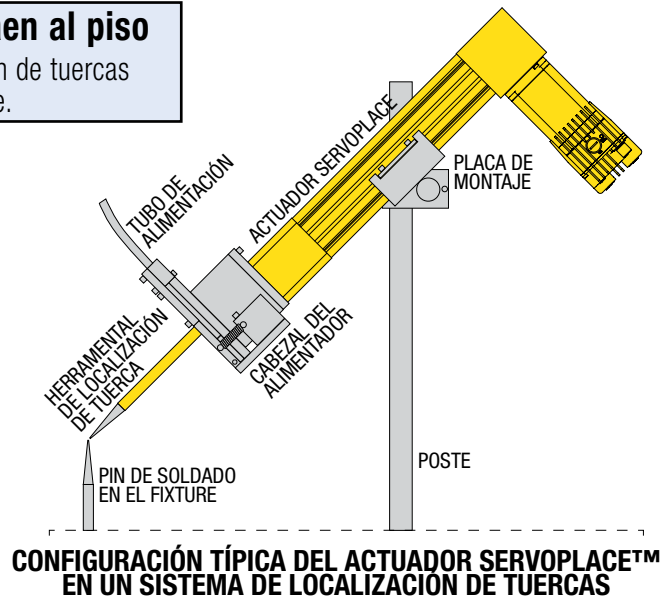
en al piso
n de tuercas
e.

TUBO DE ALIMENTACIÓN

ACTUADOR SERVOPLACE

PLACA DE MONTAJE

HERRAMENTAL DE LOCALIZACIÓN DE TUERCA

CABEZAL DEL ALIMENTADOR

PIN DE SOLDADO EN EL FIXTURE

POSTE

CONFIGURACIÓN TÍPICA DEL ACTUADOR SERVOPLACE™ EN UN SISTEMA DE LOCALIZACIÓN DE TUERCAS